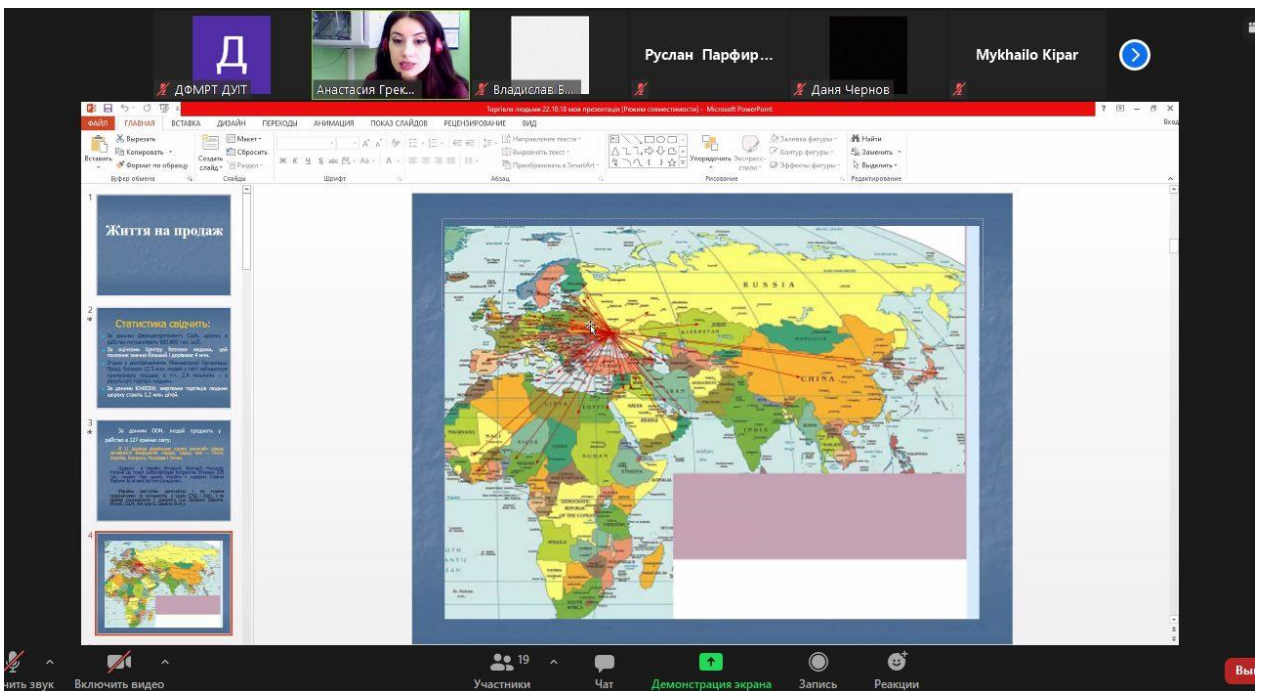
Д
ДФМРТ ДУІТ
Анастасия Грек...
Владислав Б...
Руслан Парфир...
Даня Чернов
Mykhailo Kipar

Торгівля людьми 22.10.18 моя презентація [Режим совместимости] - Microsoft PowerPoint
ФАЙЛ ГЛАВНАЯ ВСТАВКА ДИЗАЙН ПЕРЕХОДЫ АНИМАЦИЯ ПОКАЗ СЛАЙДОВ РЕЦЕНЗИРОВАНИЕ ВИД
Вход
Вырезать
Копировать
Вставить
Формат по образцу
Буфер обмена
Макет
Сбросить
Создать слайд
Раздел
Слайды
Шрифт
Направление текста
Выровнять текст
Преобразовать в SmartArt
Абзац
Упорядочить
Экспресс-стили
Заливка фигуры
Контур фигуры
Эффекты фигуры
Рисование
Найти
Заменить
Выделить
Редактирование

1
Життя на продаж
2
Статистика свідчить:
3
За даними ООН, людей продають у рабство в 127 країнах світу.
4

RUSSIA
CHINA

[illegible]нить звук
Включить видео
19
Участники
Чат
Демонстрация экрана
Запись
Реакции
Вы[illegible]